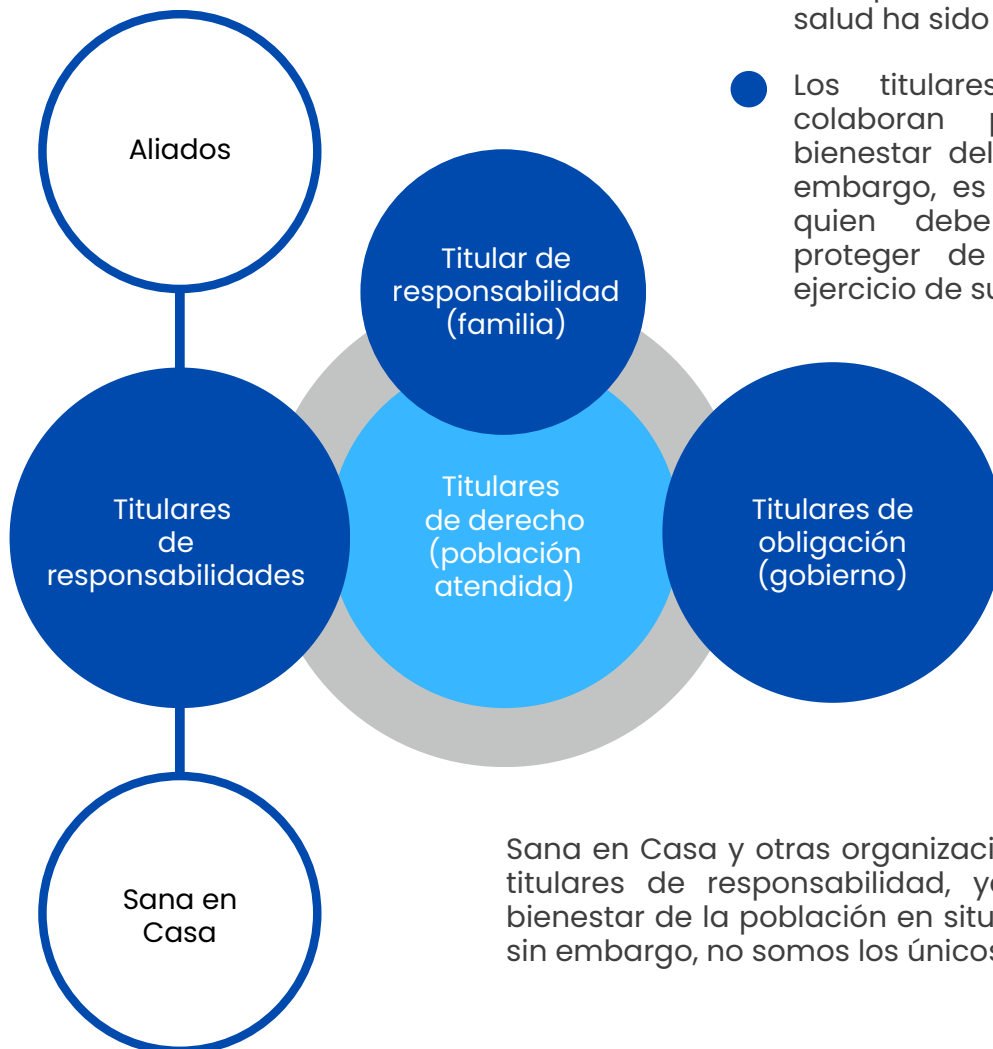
salud ha sido

Los titulares colaboran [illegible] bienestar del embargo, es quien debe proteger de ejercicio de s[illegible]

Aliados

Titular de responsabilidad (familia)

Titulares de responsabilidades

Titulares de derecho (población atendida)

Titulares de obligación (gobierno)

Sana en Casa

Sana en Casa y otras organizaci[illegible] titulares de responsabilidad, y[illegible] bienestar de la población en situ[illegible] sin embargo, no somos los únicos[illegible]